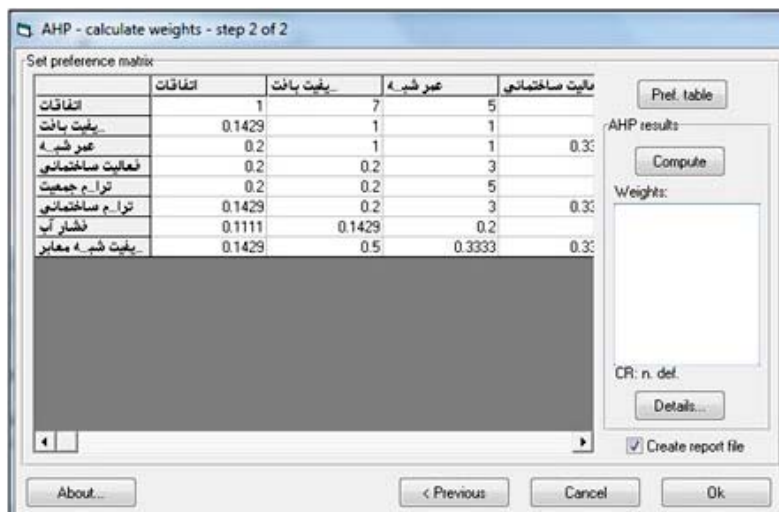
AHP - calculate weights - step 2 of 2

Set preference matrix

| | اتفاقات | ...یفیت بافت | عمر شبـ..ه | ...الیت ساختمانی |
|---|---|---|---|---|
| اتفاقات | 1 | 7 | 5 | |
| ...یفیت بافت | 0.1429 | 1 | 1 | |
| عمر شبـ..ه | 0.2 | 1 | 1 | 0.33 |
| فعالیت ساختمانی | 0.2 | 0.2 | 3 | |
| ترا...م جمعیت | 0.2 | 0.2 | 5 | |
| ترا...م ساختمانی | 0.1429 | 0.2 | 3 | 0.33 |
| فشار آب | 0.1111 | 0.1429 | 0.2 | |
| ...یفیت شبـ..ه معابر | 0.1429 | 0.5 | 0.3333 | 0.33 |

Pref. table

AHP results

Compute

Weights:

CR: n. def.

Details...

Create report file

About...

< Previous

Cancel

Ok